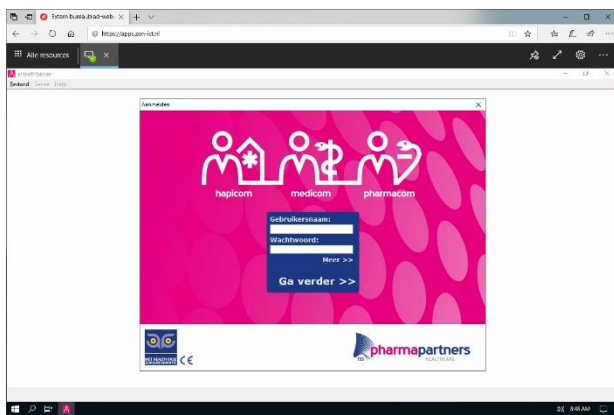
Extern bureaublad-webc | +

https://apps.zon-ict.nl

Alle resources

eHealthServer

Bestand Beeld Help

Aanmelden

hapicom medicom pharmacom

Gebruikersnaam:

Wachtwoord:

Meer >>

Ga verder >>

CE

pharmapartners
HEALTHCARE

8:48 AM